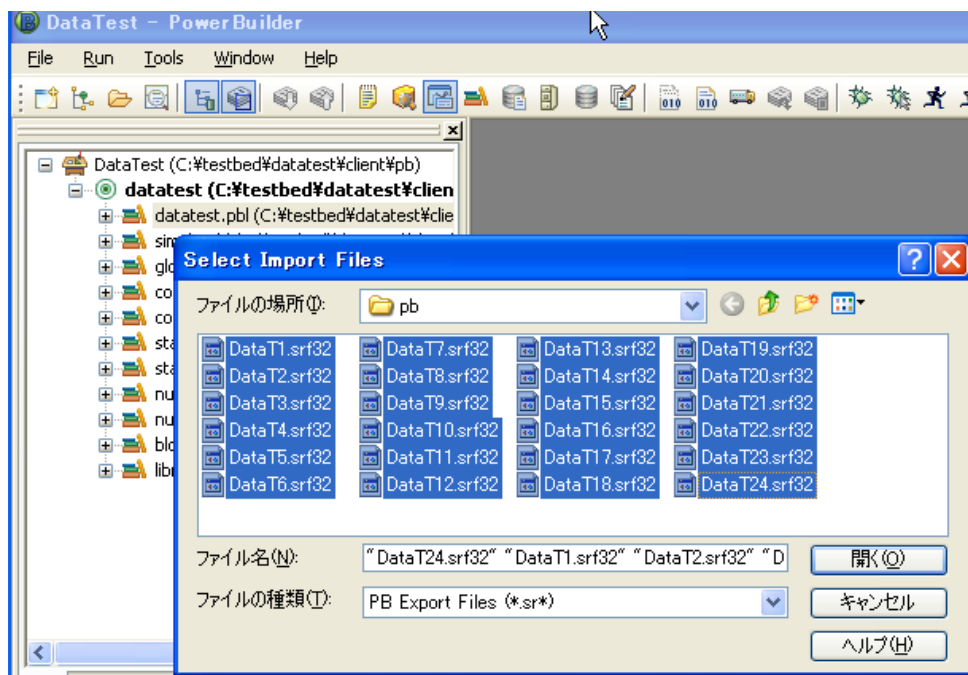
DataTest - PowerBuilder

File Run Tools Window Help

DataTest (C:¥testbed¥datatest¥client¥pb)
datatest (C:¥testbed¥datatest¥clien
datatest.pbl (C:¥testbed¥datatest¥clie
sir
glo
co
co
sta
sta
nu
nu
blo
libr

Select Import Files

ファイルの場所(I): pb

DataT1.srf32
DataT2.srf32
DataT3.srf32
DataT4.srf32
DataT5.srf32
DataT6.srf32
DataT7.srf32
DataT8.srf32
DataT9.srf32
DataT10.srf32
DataT11.srf32
DataT12.srf32
DataT13.srf32
DataT14.srf32
DataT15.srf32
DataT16.srf32
DataT17.srf32
DataT18.srf32
DataT19.srf32
DataT20.srf32
DataT21.srf32
DataT22.srf32
DataT23.srf32
DataT24.srf32

ファイル名(N): "DataT24.srf32" "DataT1.srf32" "DataT2.srf32" "D
開く(O)

ファイルの種類(T): PB Export Files (*.sr*)
キャンセル

ヘルプ(H)